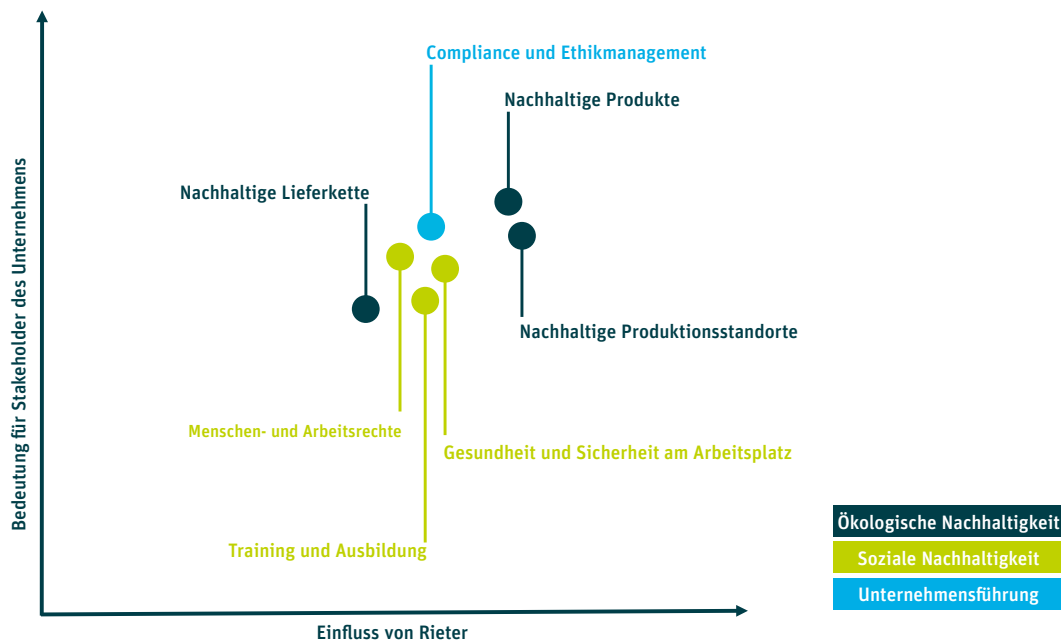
Compliance und Ethikmanagement

Nachhaltige Produkte

Nachhaltige Lieferkette

Nachhaltige Produktionsstandorte

Menschen- und Arbeitsrechte

Gesundheit und Sicherheit am Arbeitsplatz

Training und Ausbildung

Bedeutung für Stakeholder des Unternehmens

Einfluss von Rieter

Ökologische Nachhaltigkeit
Soziale Nachhaltigkeit
Unternehmensführung